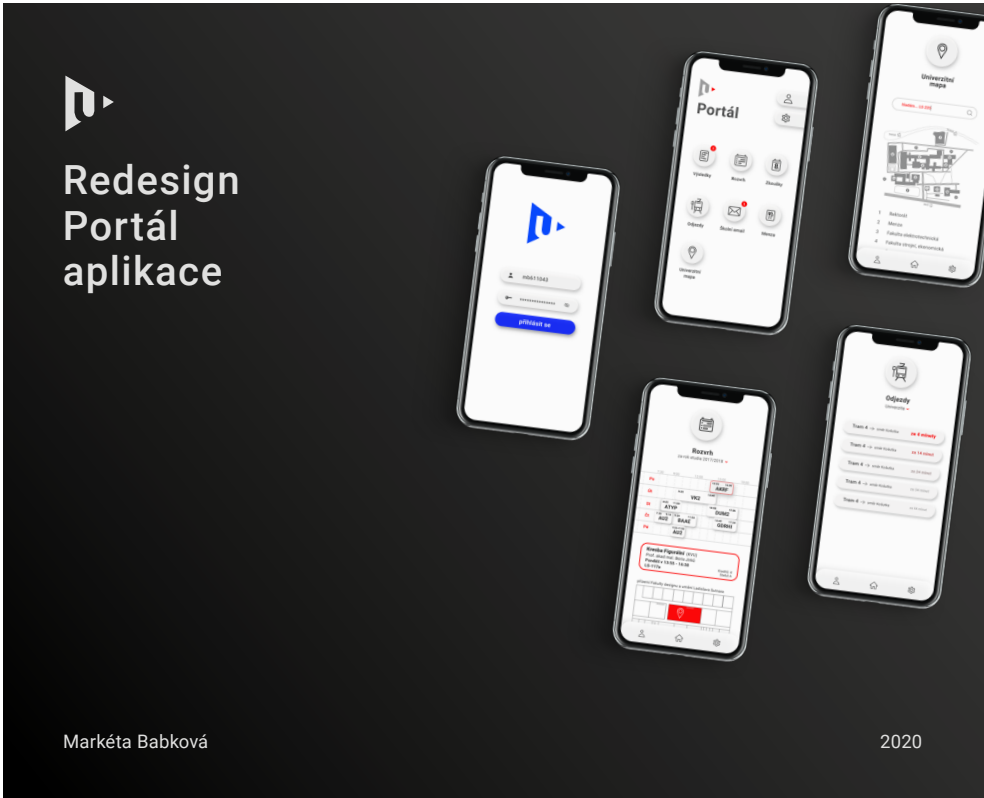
Redesign Portál aplikace

m8411043

přihlásit se

Portál

Výsledky

Rozvrh

Zkoušky

Odjezdy

Školní email

Menza

Univerzitní mapa

Univerzitní mapa

1 Rektorát

2 Menza

3 Fakulta elektrotechnická

4 Fakulta strojní, ekonomická

Rozvrh

Odjezdy

Tram 4 za 4 minuty

Tram 4 za 14 minut

Tram 4

Tram 4

Tram 4

VK2

ATYP

DUM2

AU2

BAAE

GDRH1

AU3

Kresba Figurální

Markéta Babková

2020